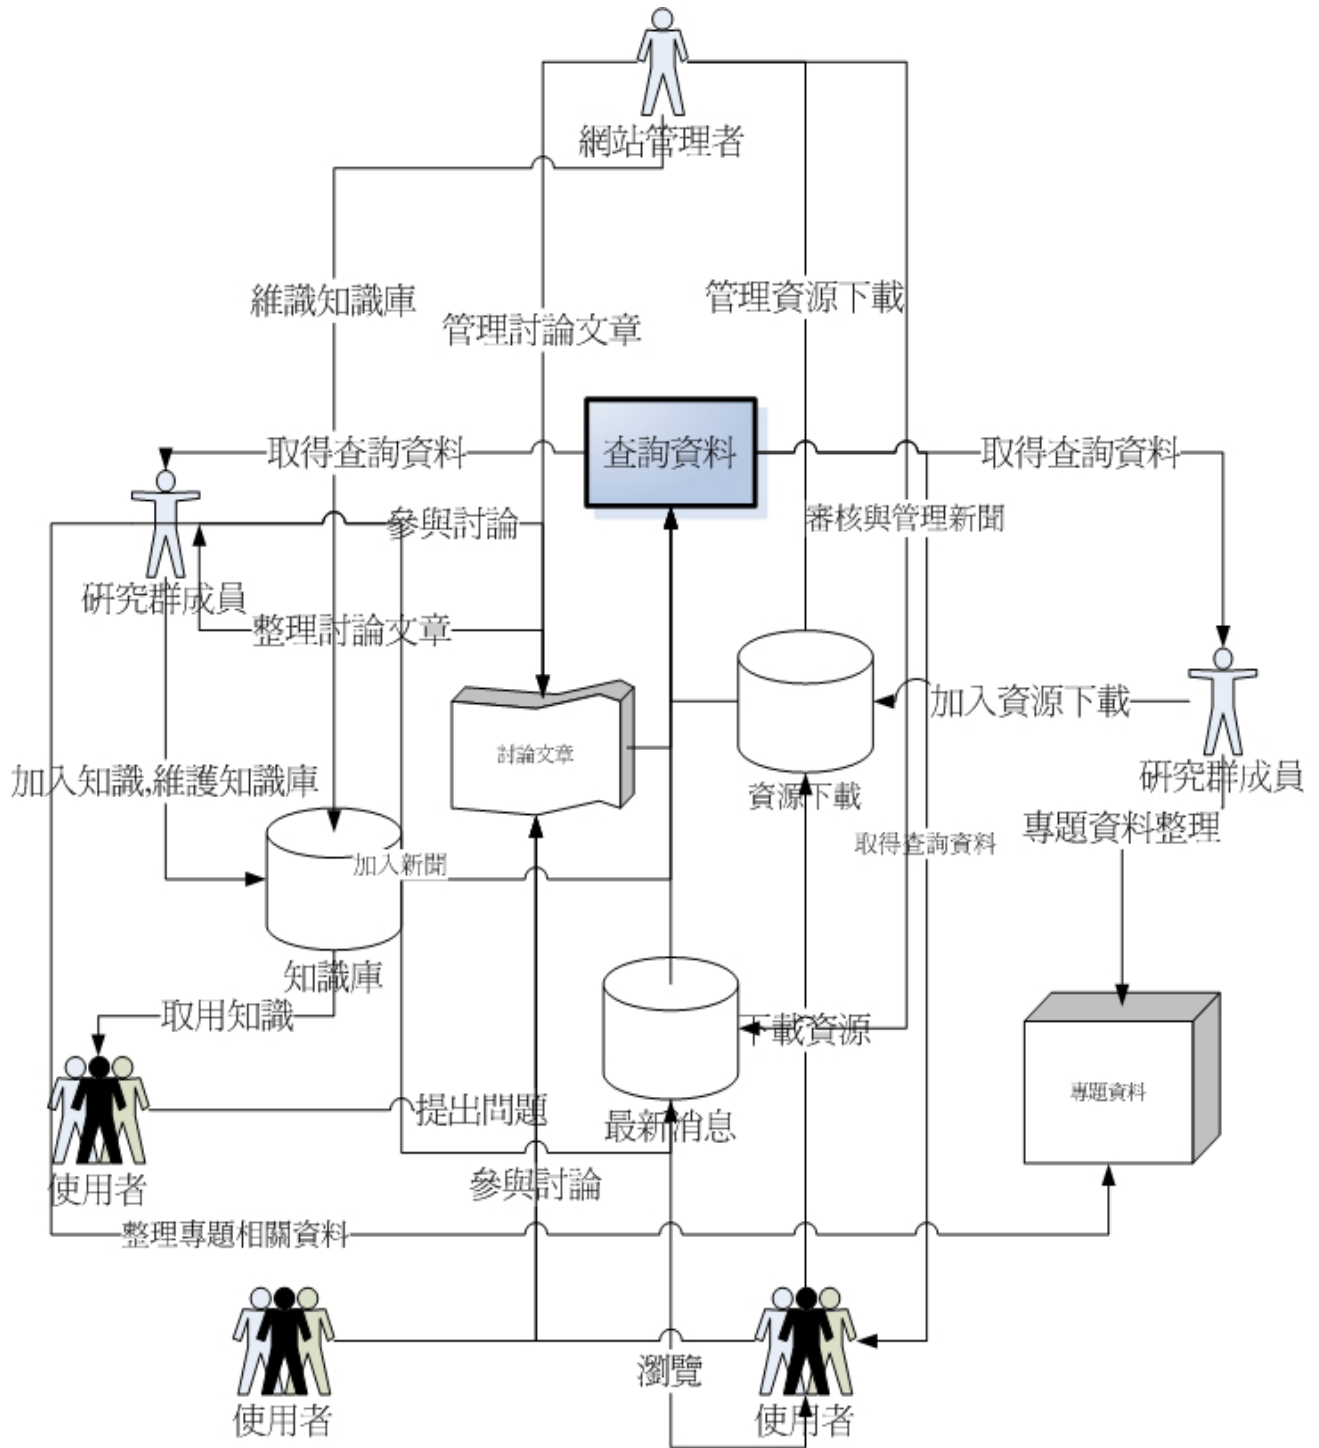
網站管理者

維識知識庫

管理討論文章

管理資源下載

取得查詢資料

查詢資料

取得查詢資料

審核與管理新聞

參與討論

研究群成員

整理討論文章

加入資源下載

討論文章

資源下載

研究群成員

加入知識,維護知識庫

專題資料整理

取得查詢資料

加入新聞

知識庫

取用知識

最新消息

下載資源

專題資料

提出問題

使用者

參與討論

整理專題相關資料

使用者

瀏覽

使用者